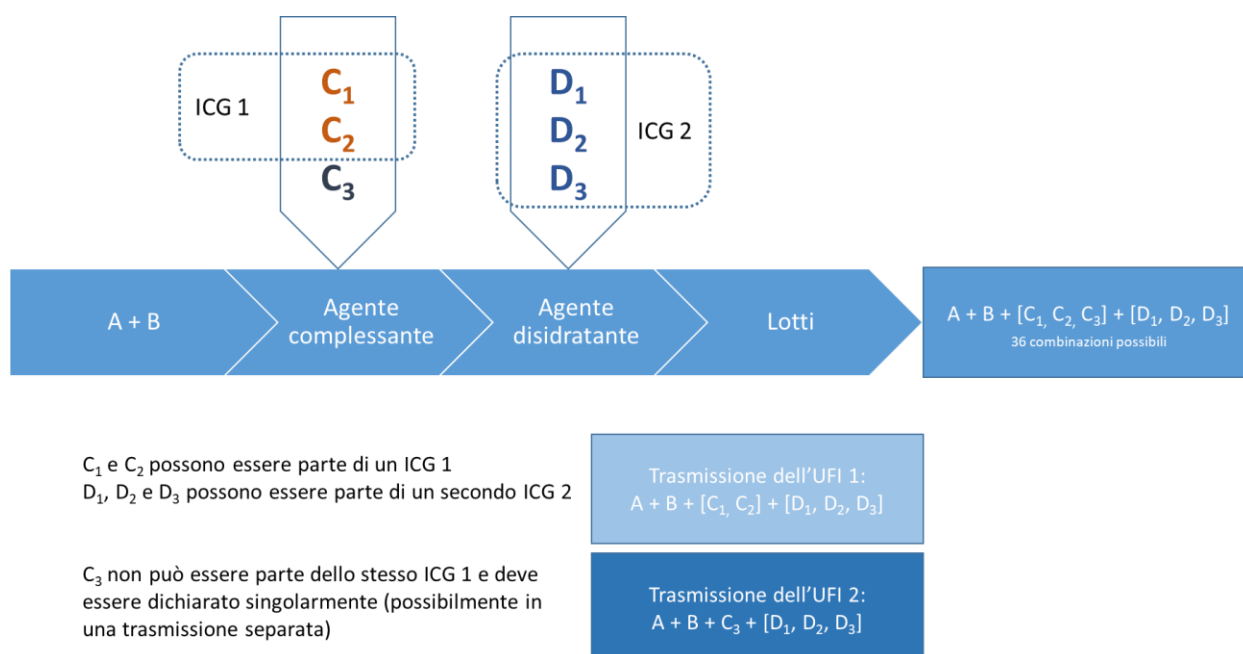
ICG 1

$C_1$
$C_2$
$C_3$

$D_1$
$D_2$
$D_3$

ICG 2

A + B

Agente complessante

Agente disidratante

Lotti

A + B + [$C_1$, $C_2$, $C_3$] + [$D_1$, $D_2$, $D_3$]
36 combinazioni possibili

$C_1$ e $C_2$ possono essere parte di un ICG 1
$D_1$, $D_2$ e $D_3$ possono essere parte di un secondo ICG 2

Trasmissione dell'UFI 1:
A + B + [$C_1$, $C_2$] + [$D_1$, $D_2$, $D_3$]

$C_3$ non può essere parte dello stesso ICG 1 e deve essere dichiarato singolarmente (possibilmente in una trasmissione separata)

Trasmissione dell'UFI 2:
A + B + $C_3$ + [$D_1$, $D_2$, $D_3$]